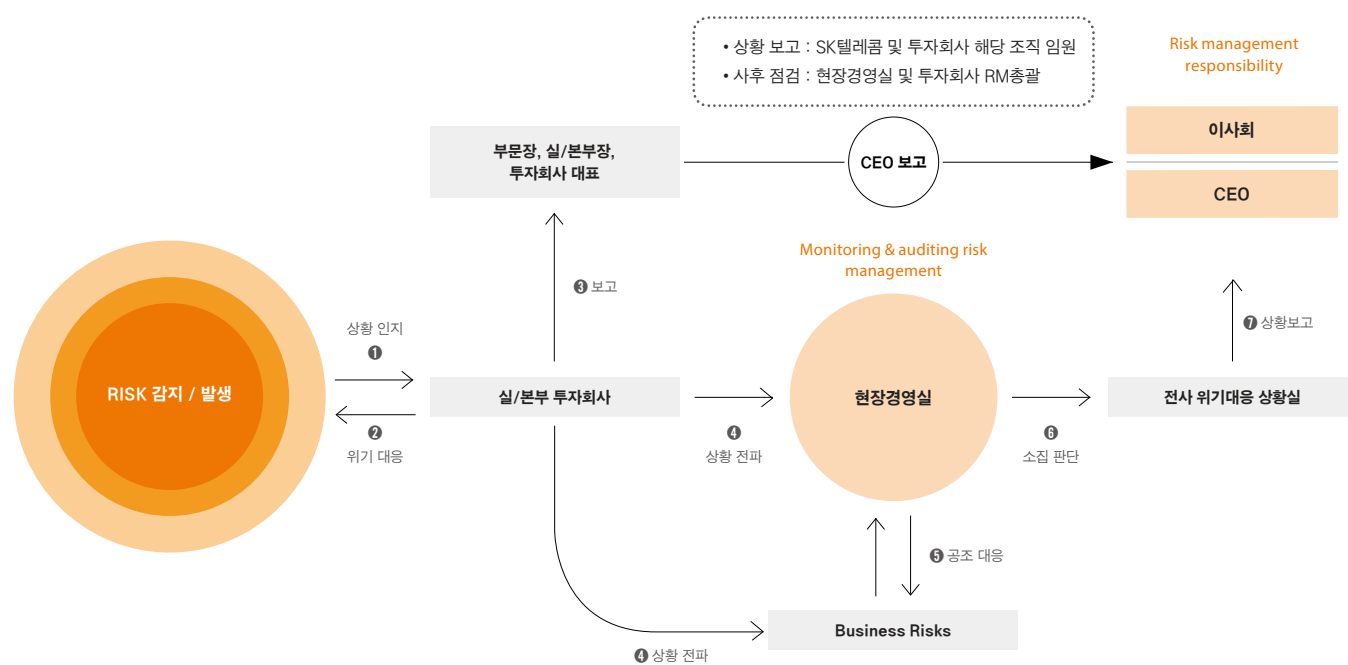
• 상황 보고 : SK텔레콤 및 투자회사 해당 조직 임원
• 사후 점검 : 현장경영실 및 투자회사 RM총괄

Risk management responsibility

이사회

CEO

부문장, 실/본부장, 투자회사 대표

CEO 보고

Monitoring & auditing risk management

❸ 보고

❼ 상황보고

상황 인지
❶

RISK 감지 / 발생

❷
위기 대응

실/본부 투자회사

❹
상황 전파

현장경영실

❻
소집 판단

전사 위기대응 상황실

❺ 공조 대응

Business Risks

❹ 상황 전파